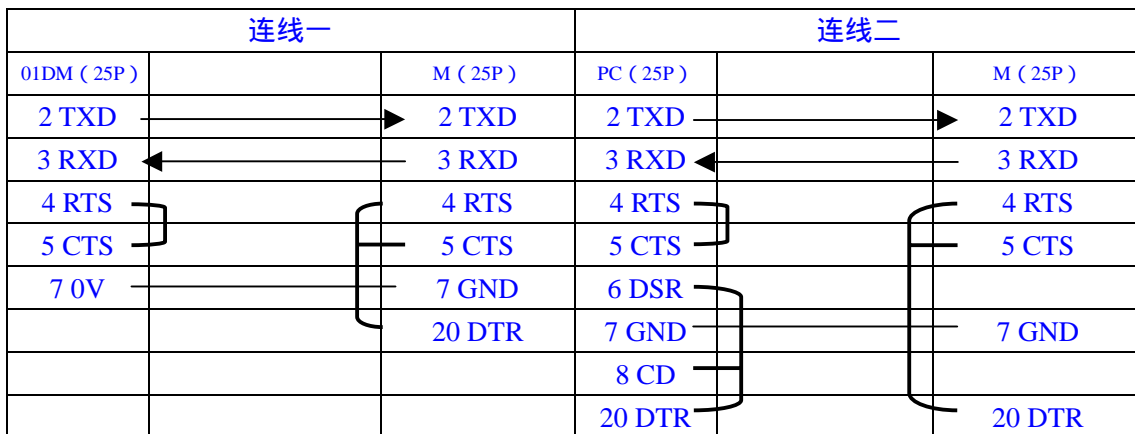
| 连线一 | | | 连线二 | | |
|---|---|---|---|---|---|
| 01DM（25P） | | M（25P） | PC（25P） | | M（25P） |
| 2 TXD | | 2 TXD | 2 TXD | | 2 TXD |
| 3 RXD | | 3 RXD | 3 RXD | | 3 RXD |
| 4 RTS | | 4 RTS | 4 RTS | | 4 RTS |
| 5 CTS | | 5 CTS | 5 CTS | | 5 CTS |
| 7 0V | | 7 GND | 6 DSR | | |
| | | 20 DTR | 7 GND | | 7 GND |
| | | | 8 CD | | |
| | | | 20 DTR | | 20 DTR |